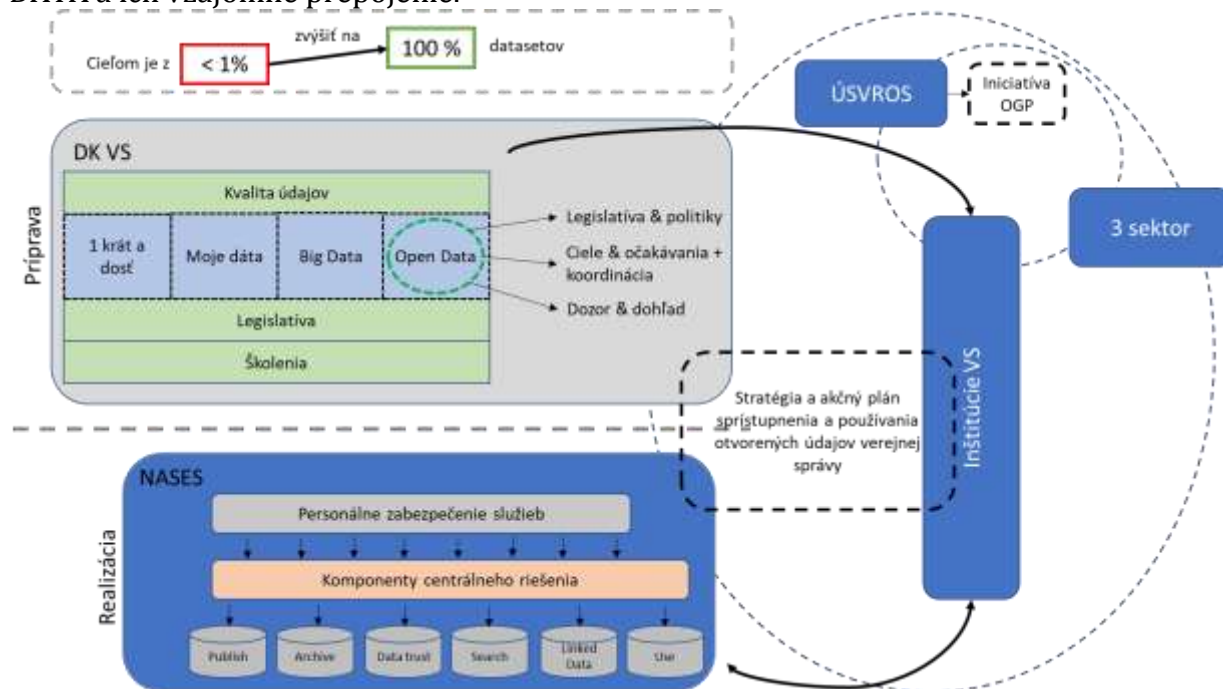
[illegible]

Cieľom je z < 1% zvýšiť na 100 % datasetov

ÚSVROS

Iniciatíva OGP

DK VS

Kvalita údajov

| 1 krát a dosť | Moje dáta | Big Data | Open Data |
|---|---|---|---|

Legislatíva

Školenia

Príprava

Legislatíva & politiky

Ciele & očakávania + koordinácia

Dozor & dohľad

3 sektor

Inštitúcie VS

Stratégia a akčný plán sprístupnenia a používania otvorených údajov verejnej správy

NASES

Personálne zabezpečenie služieb

Komponenty centrálneho riešenia

Realizácia

Publish

Archive

Data trust

Search

Linked Data

Use